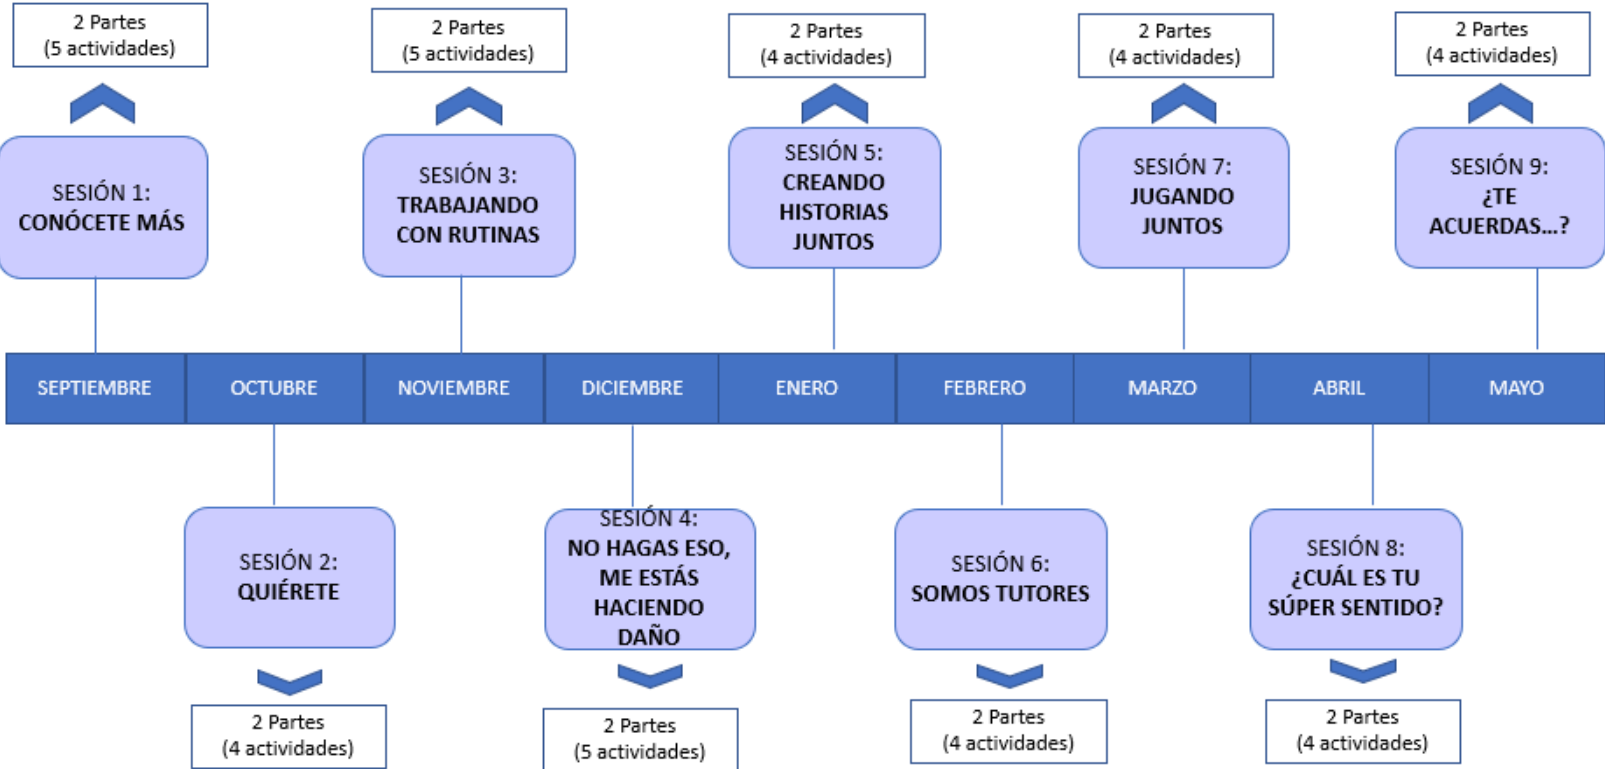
2 Partes
(5 actividades)

SESIÓN 1:
CONÓCETE MÁS

2 Partes
(5 actividades)

SESIÓN 3:
TRABAJANDO CON RUTINAS

2 Partes
(4 actividades)

SESIÓN 5:
CREANDO HISTORIAS JUNTOS

2 Partes
(4 actividades)

SESIÓN 7:
JUGANDO JUNTOS

2 Partes
(4 actividades)

SESIÓN 9:
¿TE ACUERDAS...?

| SEPTIEMBRE | OCTUBRE | NOVIEMBRE | DICIEMBRE | ENERO | FEBRERO | MARZO | ABRIL | MAYO |
|---|---|---|---|---|---|---|---|---|

SESIÓN 2:
QUIÉRETE

2 Partes
(4 actividades)

SESIÓN 4:
NO HAGAS ESO, ME ESTÁS HACIENDO DAÑO

2 Partes
(5 actividades)

SESIÓN 6:
SOMOS TUTORES

2 Partes
(4 actividades)

SESIÓN 8:
¿CUÁL ES TU SÚPER SENTIDO?

2 Partes
(4 actividades)